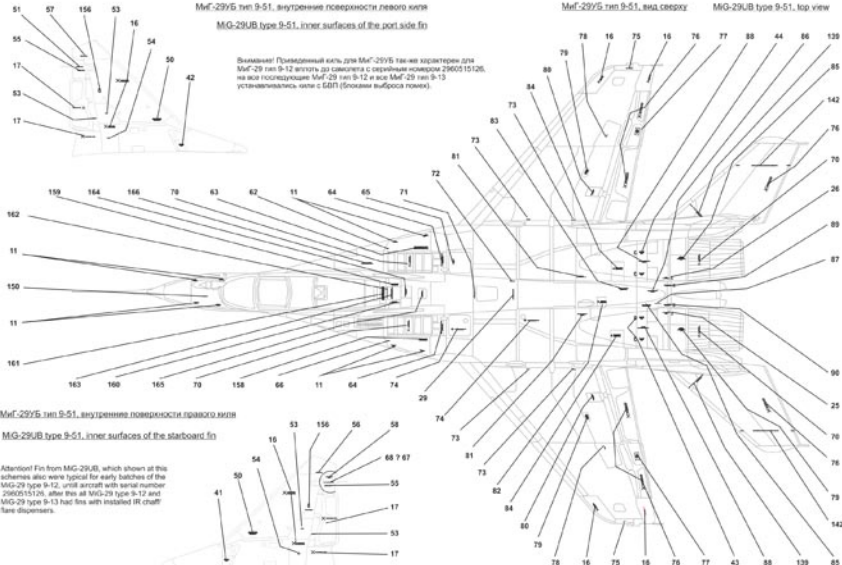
МиГ-29УБ тип 9-51, внутренние поверхности левого киля

MiG-29UB type 9-51, inner surfaces of the port side fin

Внимание! Приведенный киль для МиГ-29УБ так-же характерен для МиГ-29 тип 9-12 вплоть до самолета с серийным номером 2960515126, на все последующие МиГ-29 тип 9-12 и все МиГ-29 тип 9-13 устанавливались кили с БВП (блоками выброса помех).

МиГ-29УБ тип 9-51, вид сверху

MiG-29UB type 9-51, top view

57 156 53 16 54 55 17 53 17 50 42

78 16 75 16 76 77 88 44 86 139 79 80 84 85 73 83 142 81 76 73 70 72 26 89 87 90 25 70 76 79 142 85

159 164 166 78 63 62 11 64 65 71 162 11 150 11 161

163 160 165 70 158 66 11 64 74 29 74 73 81 73 82 84 80 79 78 16 75 16 76 77 43 88 139 85

МиГ-29УБ тип 9-51, внутренние поверхности правого киля

MiG-29UB type 9-51, inner surfaces of the starboard fin

Attention! Fin from MiG-29UB, which shown at this schemes also were typical for early batches of the MiG-29 type 9-12, untill aircraft with serial number 2960515126, after this all MiG-29 type 9-12 and MiG-29 type 9-13 had fins with installed IR chaff/flare dispensers.

53 156 56 58 16 68 ? 67 54 55 50 17 41 53 17